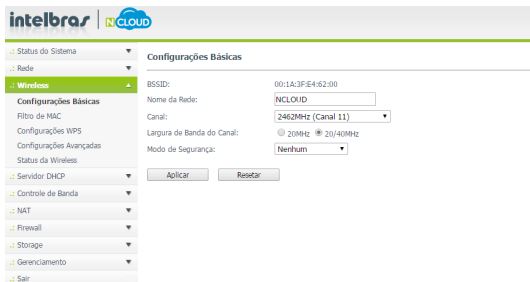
intelbras | NCLOUD

Status do Sistema
Rede
Wireless
Configurações Básicas
Filtro de MAC
Configurações WPS
Configurações Avançadas
Status da Wireless
Servidor DHCP
Controle de Banda
NAT
Firewall
Storage
Gerenciamento
Sair

Configurações Básicas

BSSID: 00:1A:3F:E4:62:00
Nome da Rede: NCLOUD
Canal: 2462MHz (Canal 11)
Largura de Banda do Canal: 20MHz 20/40MHz
Modo de Segurança: Nenhum

Aplicar Resetar